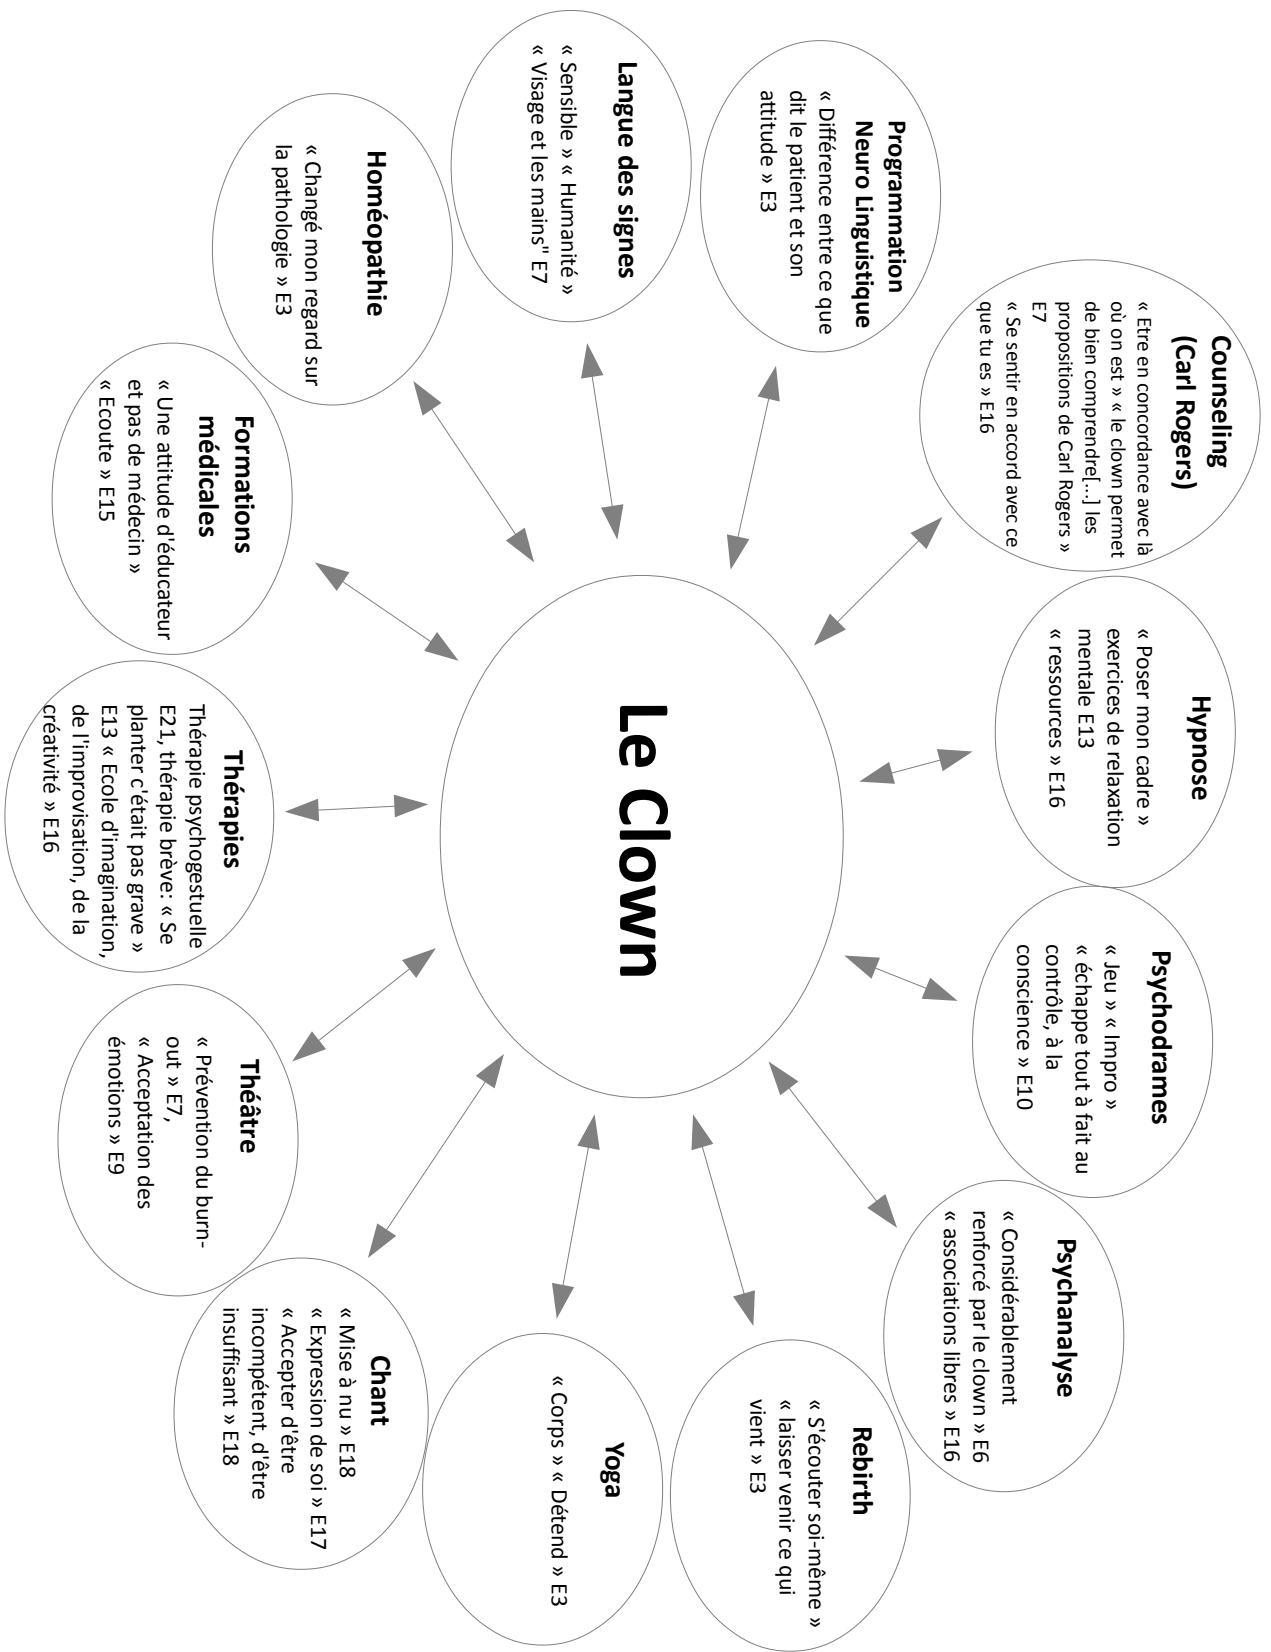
Le Clown

Counseling (Carl Rogers)
« Etre en concordance avec là où on est » « le clown permet de bien comprendre[...] les propositions de Carl Rogers » E7
« Se sentir en accord avec ce que tu es » E16

Programmation Neuro Linguistique
« Différence entre ce que dit le patient et son attitude » E3

Langue des signes
« Sensible » « Humanité » « Visage et les mains" E7

Homéopathie
« Changé mon regard sur la pathologie » E3

Formations médicales
« Une attitude d'éducateur et pas de médecin » « Ecoute » E15

Thérapies
Thérapie psychogestuelle E21, thérapie brève: « Se planter c'était pas grave » E13 « Ecole d'imagination, de l'improvisation, de la créativité » E16

Théâtre
« Prévention du burn-out » E7, « Acceptation des émotions » E9

Chant
« Mise à nu » E18
« Expression de soi » E17
« Accepter d'être incompétent, d'être insuffisant » E18

Yoga
« Corps » « Détend » E3

Rebirth
« S'écouter soi-même » « laisser venir ce qui vient » E3

Psychanalyse
« Considérablement renforcé par le clown » E6
« associations libres » E16

Psychodrames
« Jeu » « Impro » « échappe tout à fait au contrôle, à la conscience » E10

Hypnose
« Poser mon cadre » exercices de relaxation mentale E13
« ressources » E16